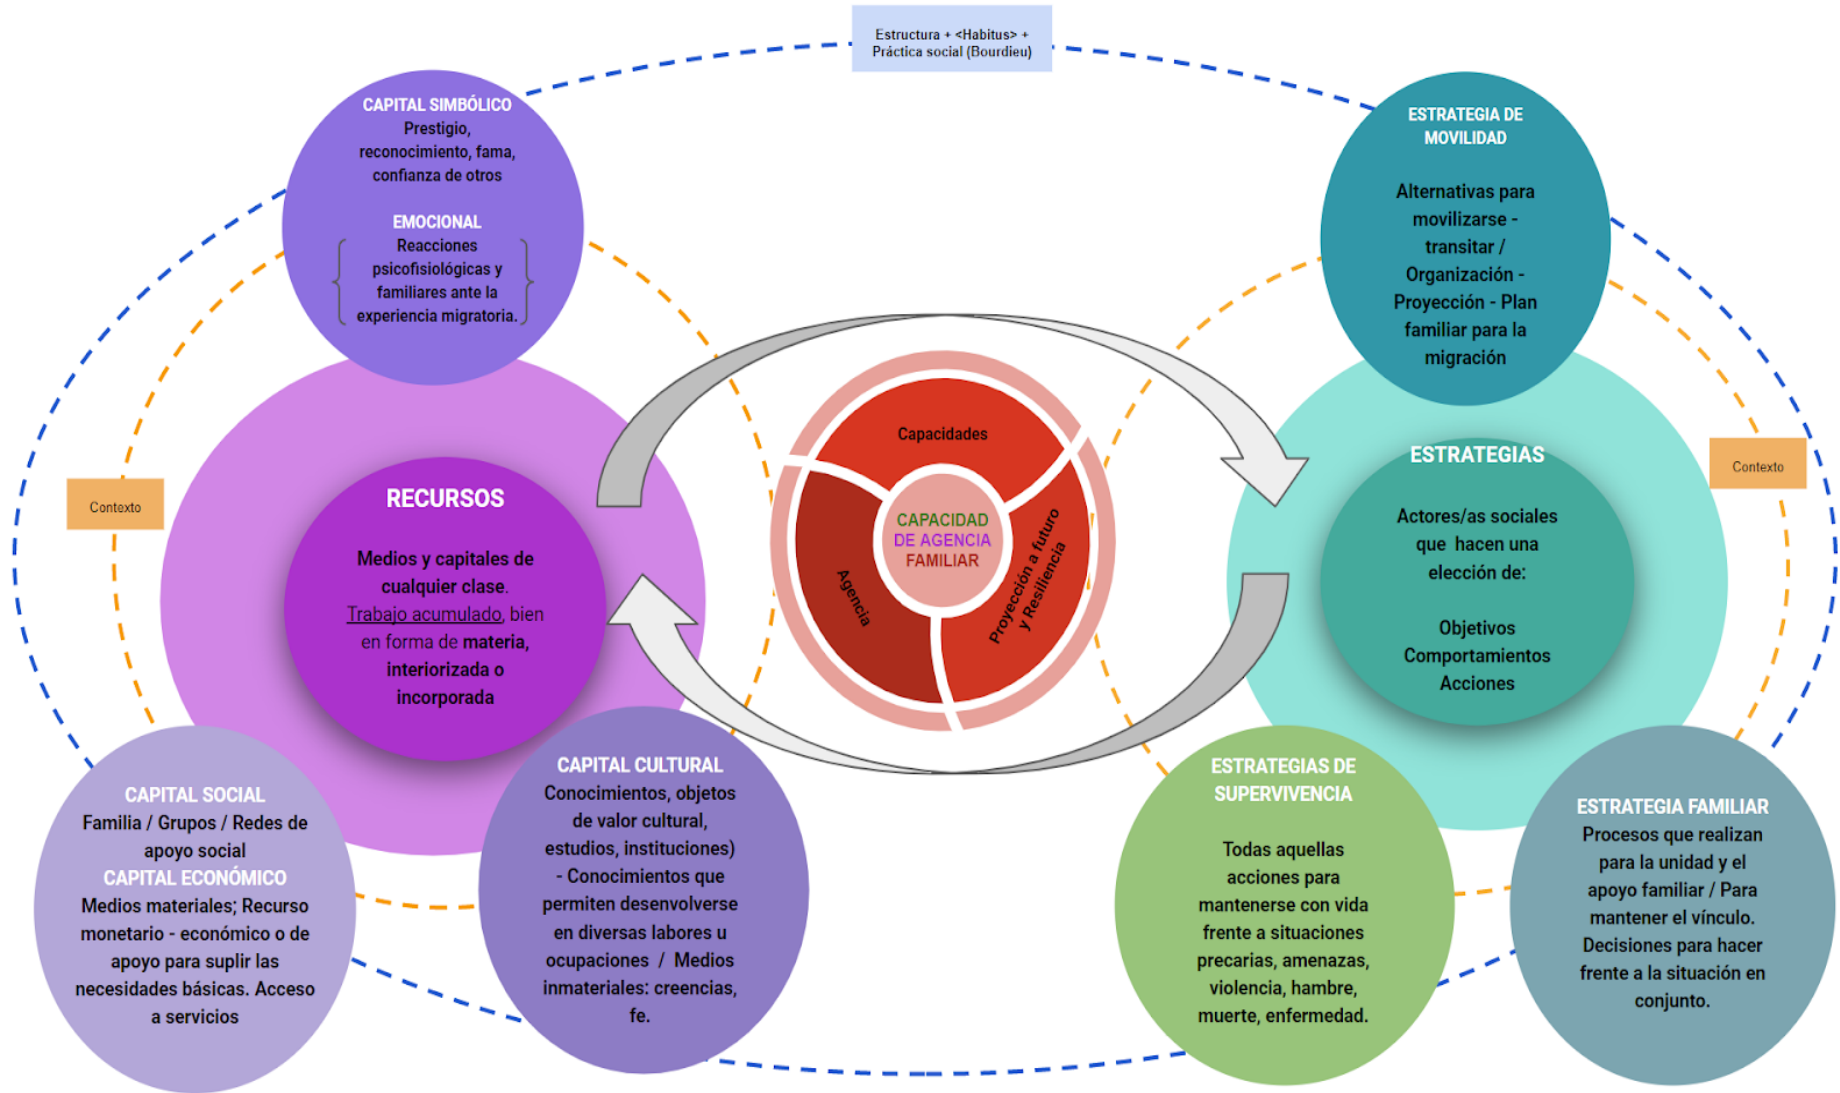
Estructura + <Habitus> + Práctica social (Bourdieu)

CAPITAL SIMBÓLICO
Prestigio, reconocimiento, fama, confianza de otros

EMOCIONAL
Reacciones psicofisiológicas y familiares ante la experiencia migratoria.

ESTRATEGIA DE MOVILIDAD

Alternativas para movilizarse - transitar / Organización - Proyección - Plan familiar para la migración

Contexto

RECURSOS

Medios y capitales de cualquier clase. Trabajo acumulado, bien en forma de materia, interiorizada o incorporada

Capacidades

Agencia

Proyección a futuro y Resiliencia

CAPACIDAD DE AGENCIA FAMILIAR

ESTRATEGIAS

Actores/as sociales que hacen una elección de:

Objetivos
Comportamientos
Acciones

Contexto

CAPITAL SOCIAL
Familia / Grupos / Redes de apoyo social
CAPITAL ECONÓMICO
Medios materiales; Recurso monetario - económico o de apoyo para suplir las necesidades básicas. Acceso a servicios

CAPITAL CULTURAL
Conocimientos, objetos de valor cultural, estudios, instituciones) - Conocimientos que permiten desenvolverse en diversas labores u ocupaciones / Medios inmateriales: creencias, fe.

ESTRATEGIAS DE SUPERVIVENCIA

Todas aquellas acciones para mantenerse con vida frente a situaciones precarias, amenazas, violencia, hambre, muerte, enfermedad.

ESTRATEGIA FAMILIAR
Procesos que realizan para la unidad y el apoyo familiar / Para mantener el vínculo. Decisiones para hacer frente a la situación en conjunto.